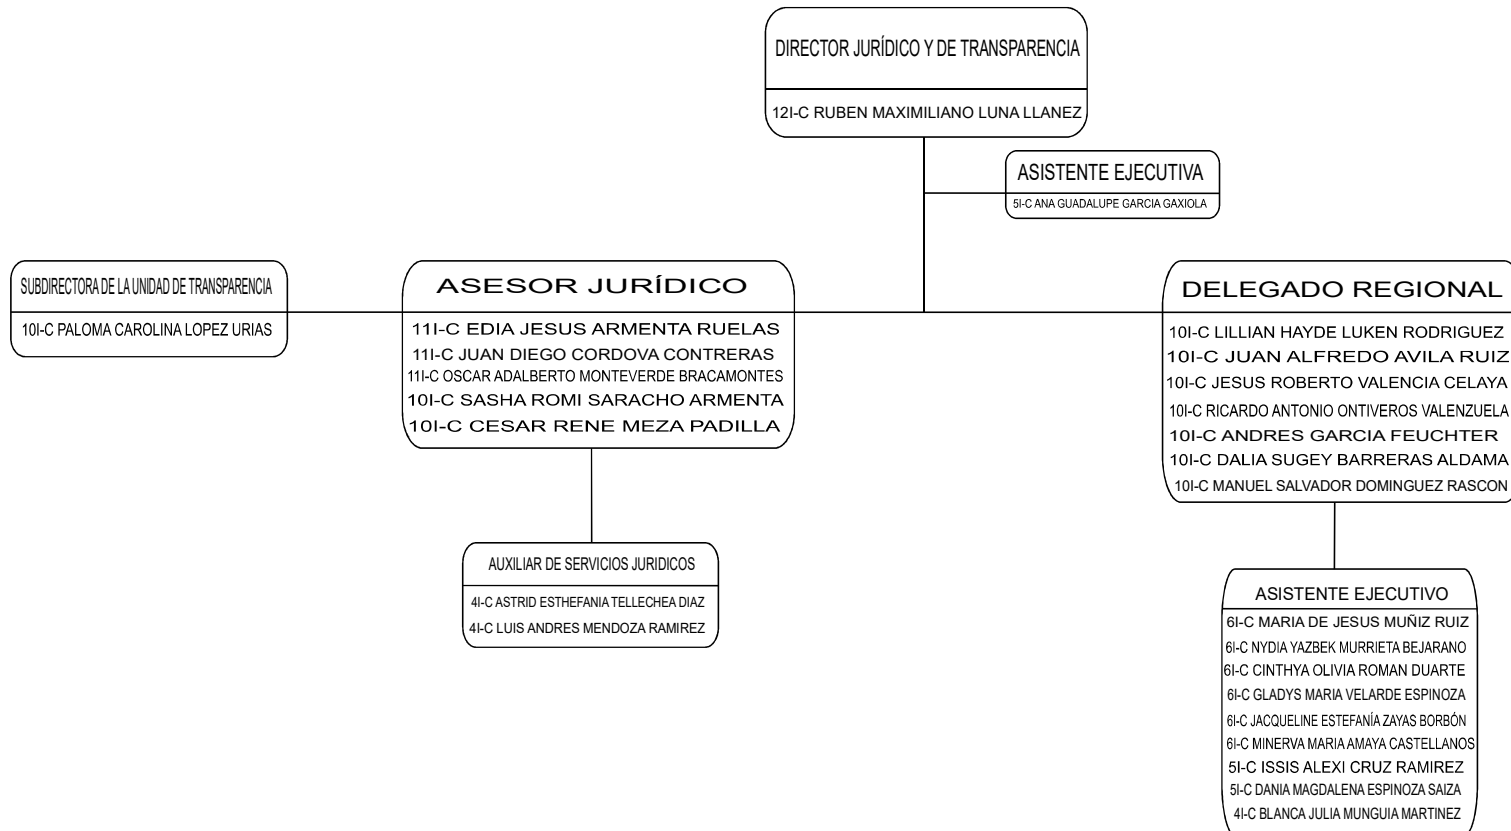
DIRECTOR JURÍDICO Y DE TRANSPARENCIA

12I-C RUBEN MAXIMILIANO LUNA LLANEZ

ASISTENTE EJECUTIVA

5I-C ANA GUADALUPE GARCIA GAXIOLA

SUBDIRECTORA DE LA UNIDAD DE TRANSPARENCIA

10I-C PALOMA CAROLINA LOPEZ URIAS

ASESOR JURÍDICO

11I-C EDIA JESUS ARMENTA RUELAS
11I-C JUAN DIEGO CORDOVA CONTRERAS
11I-C OSCAR ADALBERTO MONTEVERDE BRACAMONTES
10I-C SASHA ROMI SARACHO ARMENTA
10I-C CESAR RENE MEZA PADILLA

DELEGADO REGIONAL

10I-C LILLIAN HAYDE LUKEN RODRIGUEZ
10I-C JUAN ALFREDO AVILA RUIZ
10I-C JESUS ROBERTO VALENCIA CELAYA
10I-C RICARDO ANTONIO ONTIVEROS VALENZUELA
10I-C ANDRES GARCIA FEUCHTER
10I-C DALIA SUGEY BARRERAS ALDAMA
10I-C MANUEL SALVADOR DOMINGUEZ RASCON

AUXILIAR DE SERVICIOS JURIDICOS

4I-C ASTRID ESTHEFANIA TELLECHEA DIAZ
4I-C LUIS ANDRES MENDOZA RAMIREZ

ASISTENTE EJECUTIVO

6I-C MARIA DE JESUS MUÑIZ RUIZ
6I-C NYDIA YAZBEK MURRIETA BEJARANO
6I-C CINTHYA OLIVIA ROMAN DUARTE
6I-C GLADYS MARIA VELARDE ESPINOZA
6I-C JACQUELINE ESTEFANÍA ZAYAS BORBÓN
6I-C MINERVA MARIA AMAYA CASTELLANOS
5I-C ISSIS ALEXI CRUZ RAMIREZ
5I-C DANIA MAGDALENA ESPINOZA SAIZA
4I-C BLANCA JULIA MUNGUIA MARTINEZ